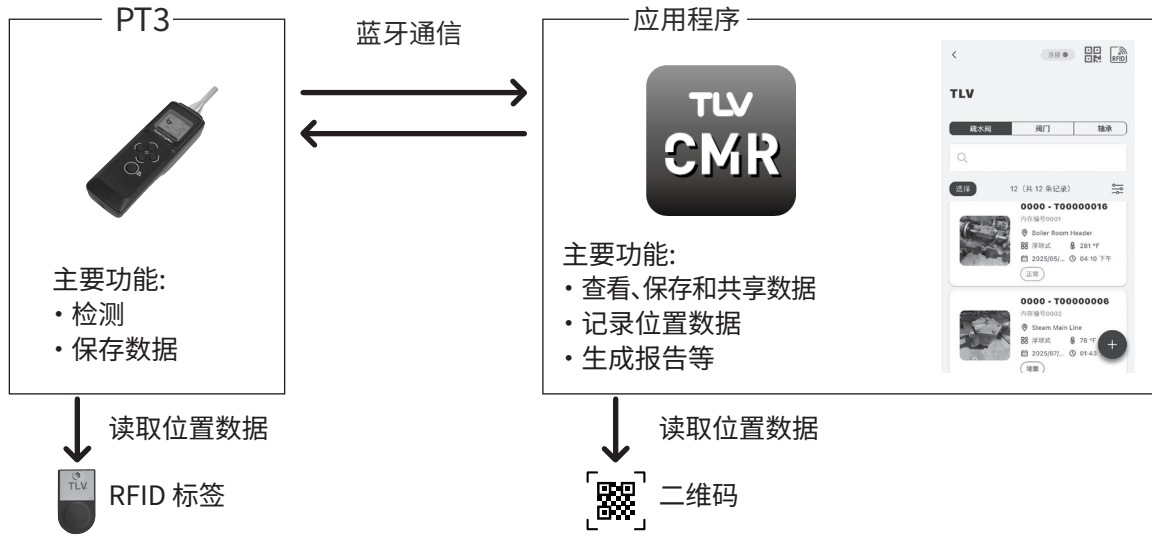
PT3

主要功能:
・检测
・保存数据

蓝牙通信

应用程序

TLV
CMR

主要功能:
・查看、保存和共享数据
・记录位置数据
・生成报告等

<
连接 ●
RFID
TLV
疏水阀 | 阀门 | 轴承
选择
12（共 12 条记录）
0000 - T00000016
内存编号0001
Boiler Room Header
浮球式
281 °F
2025/05/...
04:10 下午
正常
0000 - T00000006
内存编号0002
Steam Main Line
浮球式
78 °F
2025/07/...
01:43
堵塞
+

读取位置数据
RFID 标签

读取位置数据
二维码